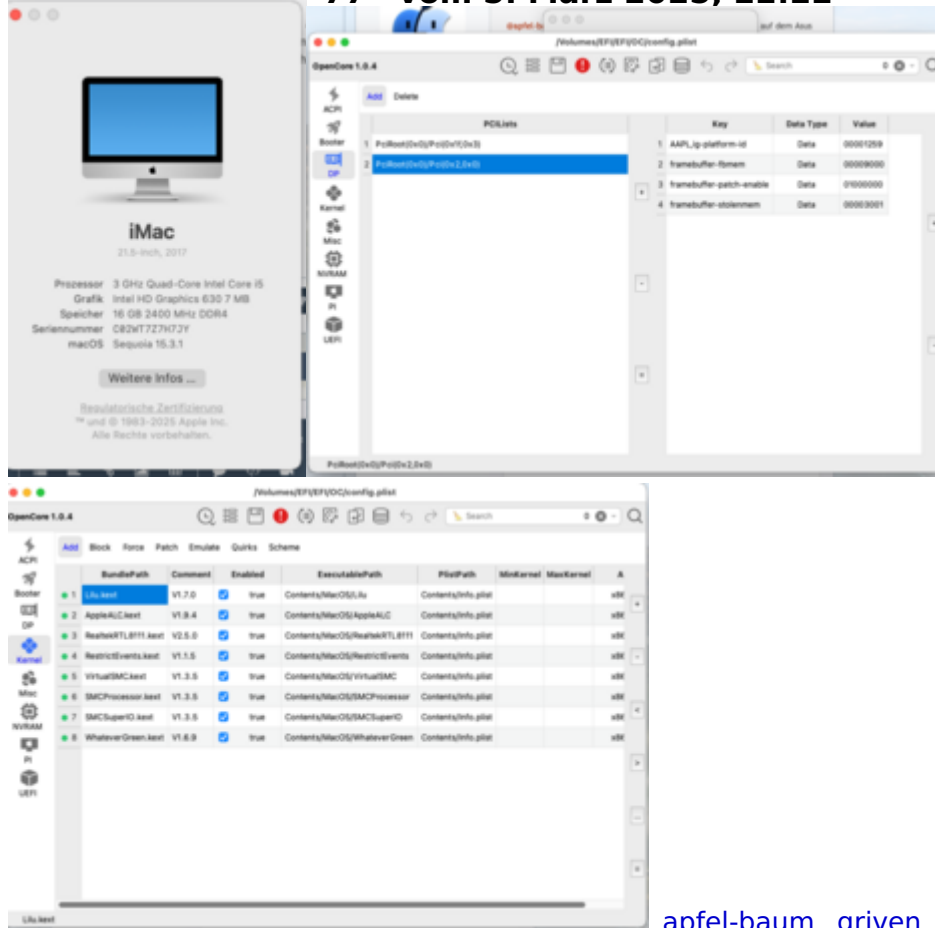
iMac
21,5-inch, 2017

Prozessor 3 GHz Quad-Core Intel Core i5
Grafik Intel HD Graphics 630 7 MB
Speicher 16 GB 2400 MHz DDR4
Seriennummer C02WT7Z7H7JY
macOS Sequoia 15.3.1

Weitere Infos ...

Regulatorische Zertifizierung
™ und © 1983-2025 Apple Inc.
Alle Rechte vorbehalten.

/Volumes/EFI/EFI/OC/config.plist
OpenCore 1.0.4
Search

ACPI
Booter
DP
Kernel
Misc
NVRAM
PI
UEFI

Add Delete

| | PCILists |
|---|---|
| 1 | PciRoot(0x0)/Pci(0x1f,0x3) |
| 2 | PciRoot(0x0)/Pci(0x2,0x0) |

| | Key | Data Type | Value |
|---|---|---|---|
| 1 | AAPL,ig-platform-id | Data | 00001259 |
| 2 | framebuffer-fbmem | Data | 00009000 |
| 3 | framebuffer-patch-enable | Data | 01000000 |
| 4 | framebuffer-stolenmem | Data | 00003001 |

PciRoot(0x0)/Pci(0x2,0x0)

/Volumes/EFI/EFI/OC/config.plist
OpenCore 1.0.4
Search

ACPI
Booter
DP
Kernel
Misc
NVRAM
PI
UEFI

Add Block Force Patch Emulate Quirks Scheme

| | BundlePath | Comment | Enabled | | ExecutablePath | PlistPath | MinKernel | MaxKernel | A |
|---|---|---|---|---|---|---|---|---|---|
| 1 | Lilu.kext | V1.7.0 | ☑ | true | Contents/MacOS/Lilu | Contents/Info.plist | | | x86 |
| 2 | AppleALC.kext | V1.9.4 | ☑ | true | Contents/MacOS/AppleALC | Contents/Info.plist | | | x86 |
| 3 | RealtekRTL8111.kext | V2.5.0 | ☑ | true | Contents/MacOS/RealtekRTL8111 | Contents/Info.plist | | | x86 |
| 4 | RestrictEvents.kext | V1.1.5 | ☑ | true | Contents/MacOS/RestrictEvents | Contents/Info.plist | | | x86 |
| 5 | VirtualSMC.kext | V1.3.5 | ☑ | true | Contents/MacOS/VirtualSMC | Contents/Info.plist | | | x86 |
| 6 | SMCProcessor.kext | V1.3.5 | ☑ | true | Contents/MacOS/SMCProcessor | Contents/Info.plist | | | x86 |
| 7 | SMCSuperIO.kext | V1.3.5 | ☑ | true | Contents/MacOS/SMCSuperIO | Contents/Info.plist | | | x86 |
| 8 | WhateverGreen.kext | V1.6.9 | ☑ | true | Contents/MacOS/WhateverGreen | Contents/Info.plist | | | x86 |

Lilu.kext

apfel-baum griven